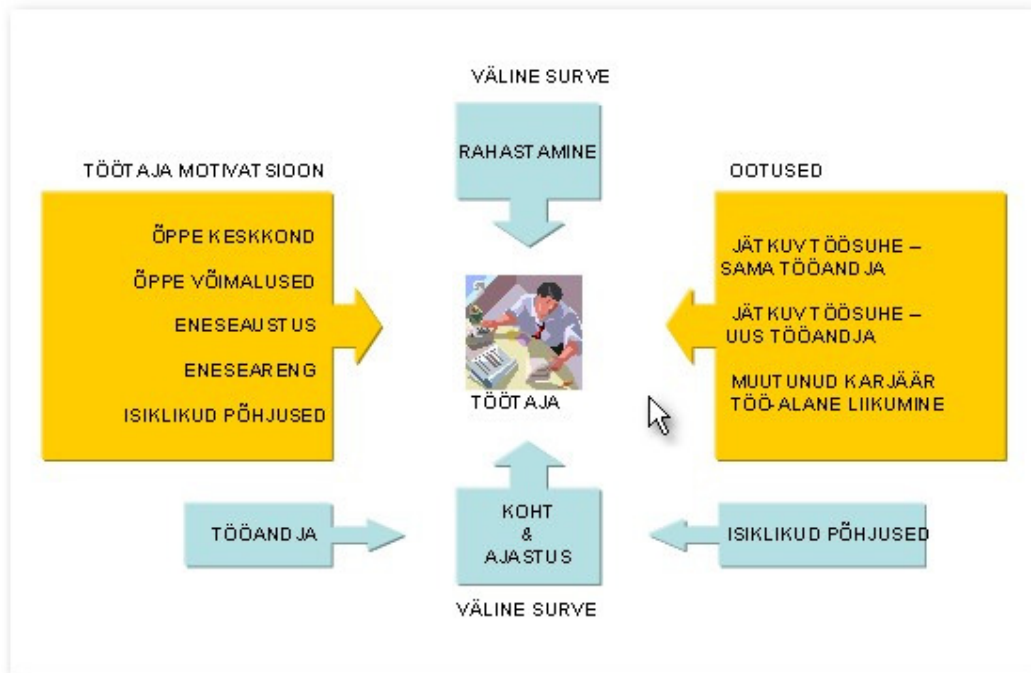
VÄLINE SURVE

RAHASTAMINE

TÖÖTAJA MOTIVATSIOON

ÕPPE KESKKOND

ÕPPE VÕIMALUSED

ENESEAUSTUS

ENESEARENG

ISIKLIKUD PÕHJUSED

OOTUSED

JÄTKUV TÖÖSUHE – SAMA TÖÖANDJA

JÄTKUV TÖÖSUHE – UUS TÖÖANDJA

MUUTUNUD KARJÄÄR TÖÖ-ALANE LIIKUMINE

TÖÖTAJA

TÖÖANDJA

KOHT & AJASTUS

ISIKLIKUD PÕHJUSED

VÄLINE SURVE